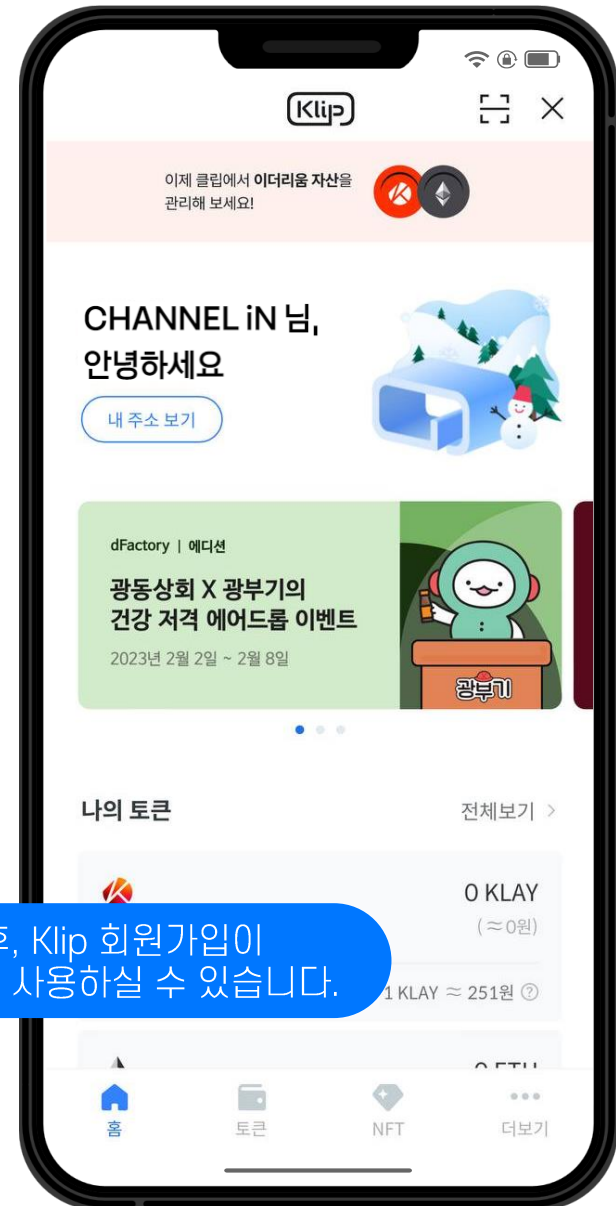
Klip

이제 클립에서 이더리움 자산을 관리해 보세요!

CHANNEL iN 님,
안녕하세요

내 주소 보기

dFactory | 에디션
광동상회 X 광부기의
건강 저격 에어드롭 이벤트
2023년 2월 2일 ~ 2월 8일

광부기

나의 토큰
전체보기 >

0 KLAY
(≈0원)

후, Klip 회원가입이
사용하실 수 있습니다.

1 KLAY ≈ 251원

0 ETH

홈
토큰
NFT
더보기